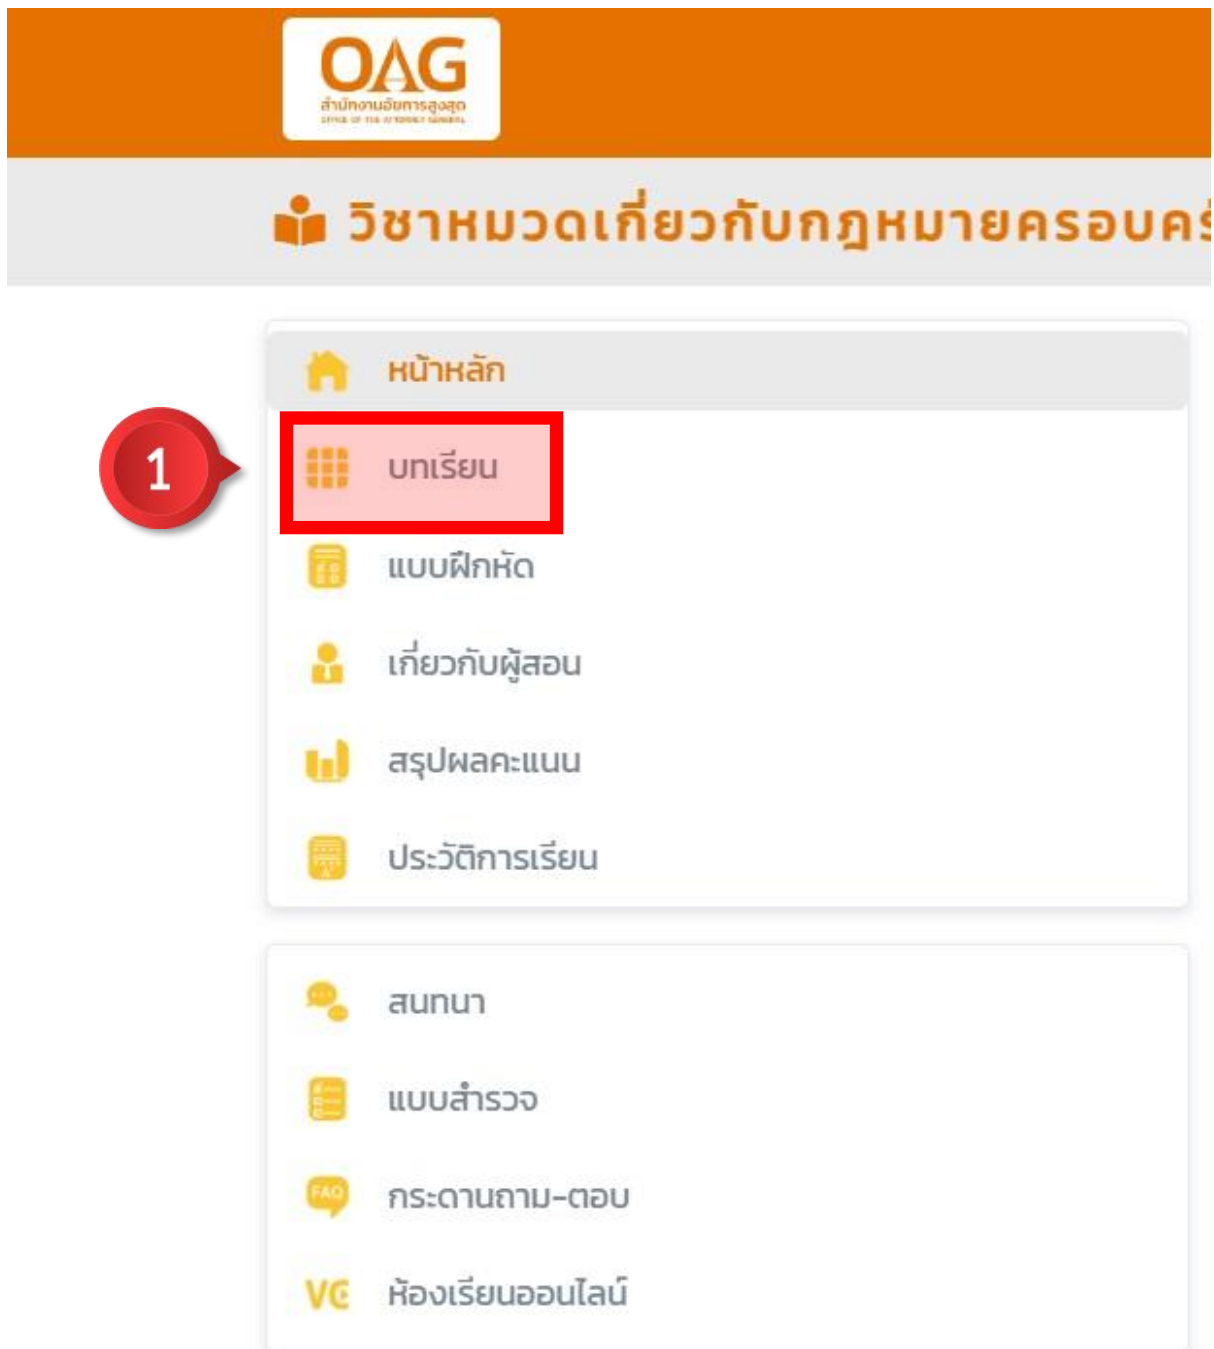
OAG
สำนักงานอัยการสูงสุด
OFFICE OF THE ATTORNEY GENERAL

วิชาหมวดเกี่ยวกับกฎหมายครอบค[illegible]

หน้าหลัก
1
บทเรียน
แบบฝึกหัด
เกี่ยวกับผู้สอน
สรุปผลคะแนน
ประวัติการเรียน

สนทนา
แบบสำรวจ
FAQ
กระดานถาม-ตอบ
VC
ห้องเรียนออนไลน์